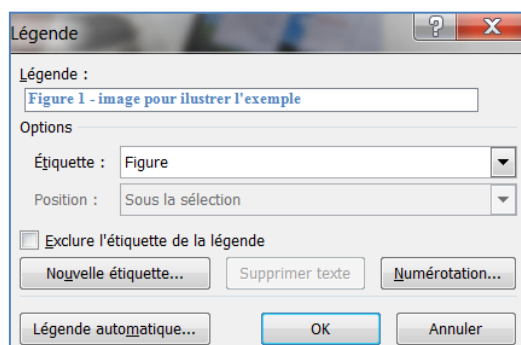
Légende
?
X
Légende :
Figure 1 - image pour ilustrer l'exemple
Options
Étiquette : Figure
Position : Sous la sélection
Exclure l'étiquette de la légende
Nouvelle étiquette...
Supprimer texte
Numérotation...
Légende automatique...
OK
Annuler